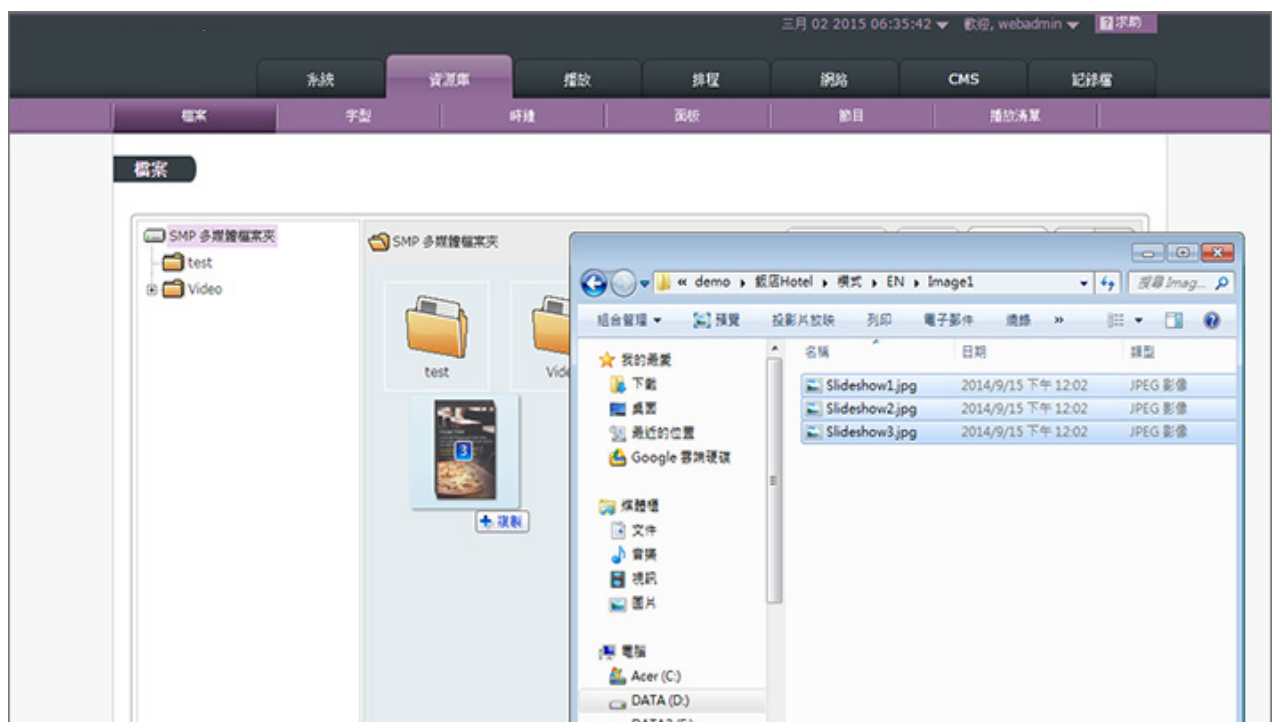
三月 02 2015 06:35:42 歡迎, webadmin ? 求助

系統 資源庫 播放 排程 網路 CMS 記錄檔

檔案 字型 時鐘 面板 節目 播放清單

檔案

SMP 多媒體檔案夾
test
Video

SMP 多媒體檔案夾

test
Vide

3

+ 複製

« demo ▸ 飯店Hotel ▸ 樣式 ▸ EN ▸ Image1

搜尋 Imag...

組合管理 ▾ 預覽 投影片放映 列印 電子郵件 燒錄 »

我的最愛
下載
桌面
最近的位置
Google 雲端硬碟

媒體櫃
文件
音樂
視訊
圖片

電腦
Acer (C:)
DATA (D:)

| 名稱 | 日期 | 類型 |
|---|---|---|
| Slideshow1.jpg | 2014/9/15 下午 12:02 | JPEG 影像 |
| Slideshow2.jpg | 2014/9/15 下午 12:02 | JPEG 影像 |
| Slideshow3.jpg | 2014/9/15 下午 12:02 | JPEG 影像 |